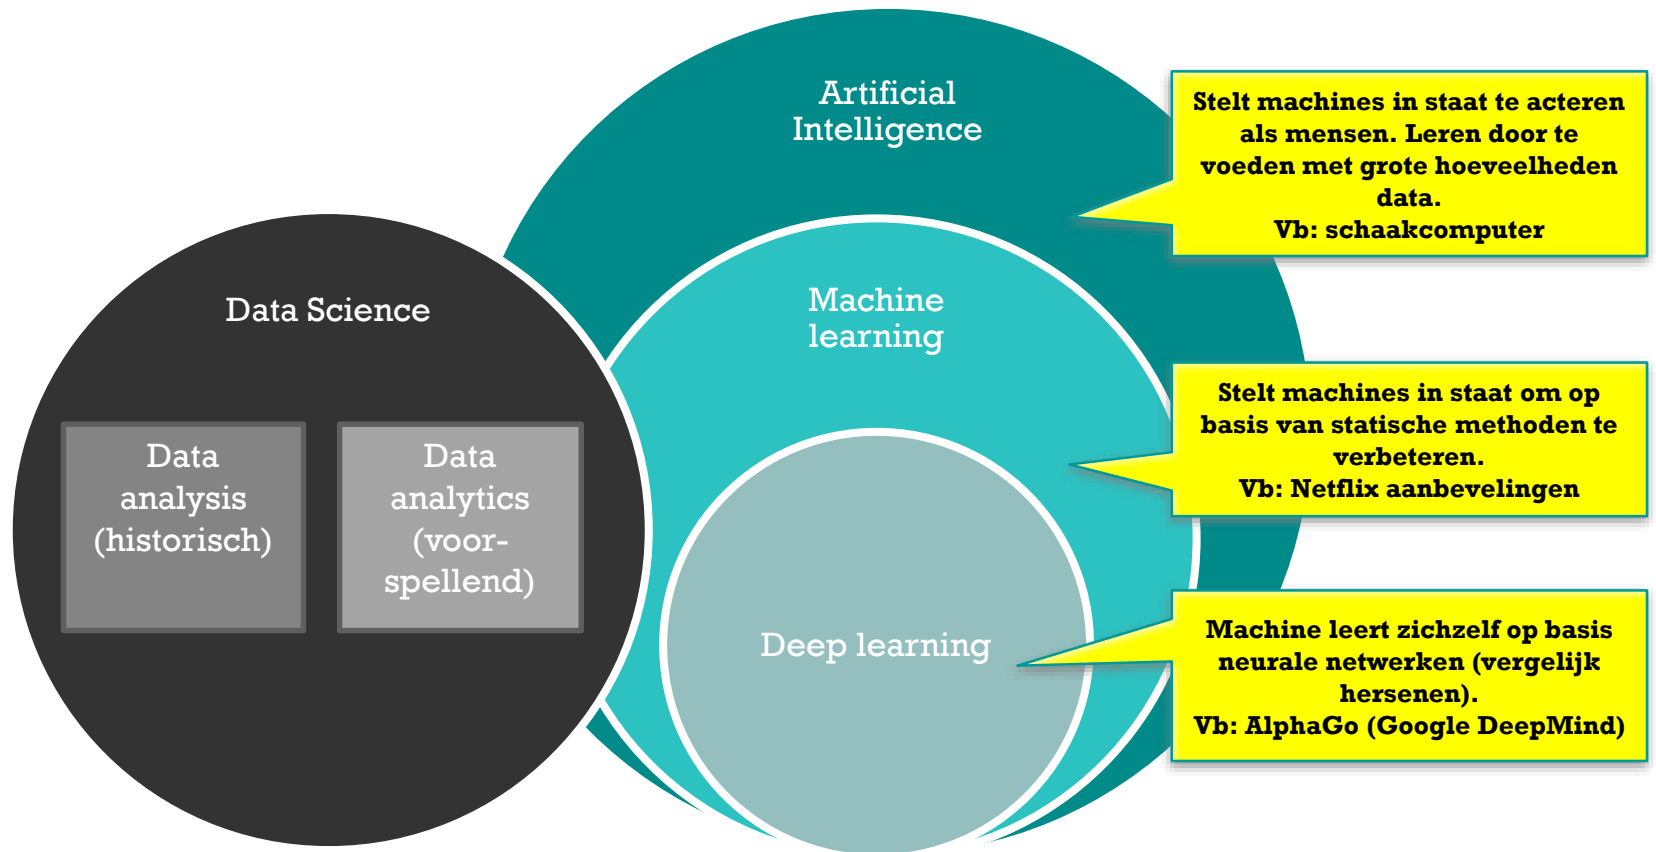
Artificial Intelligence

Stelt machines in staat te acteren als mensen. Leren door te voeden met grote hoeveelheden data.
Vb: schaakcomputer

Data Science

Data analysis (historisch)

Data analytics (voorspellend)

Machine learning

Stelt machines in staat om op basis van statische methoden te verbeteren.
Vb: Netflix aanbevelingen

Deep learning

Machine leert zichzelf op basis neurale netwerken (vergelijk hersenen).
Vb: AlphaGo (Google DeepMind)